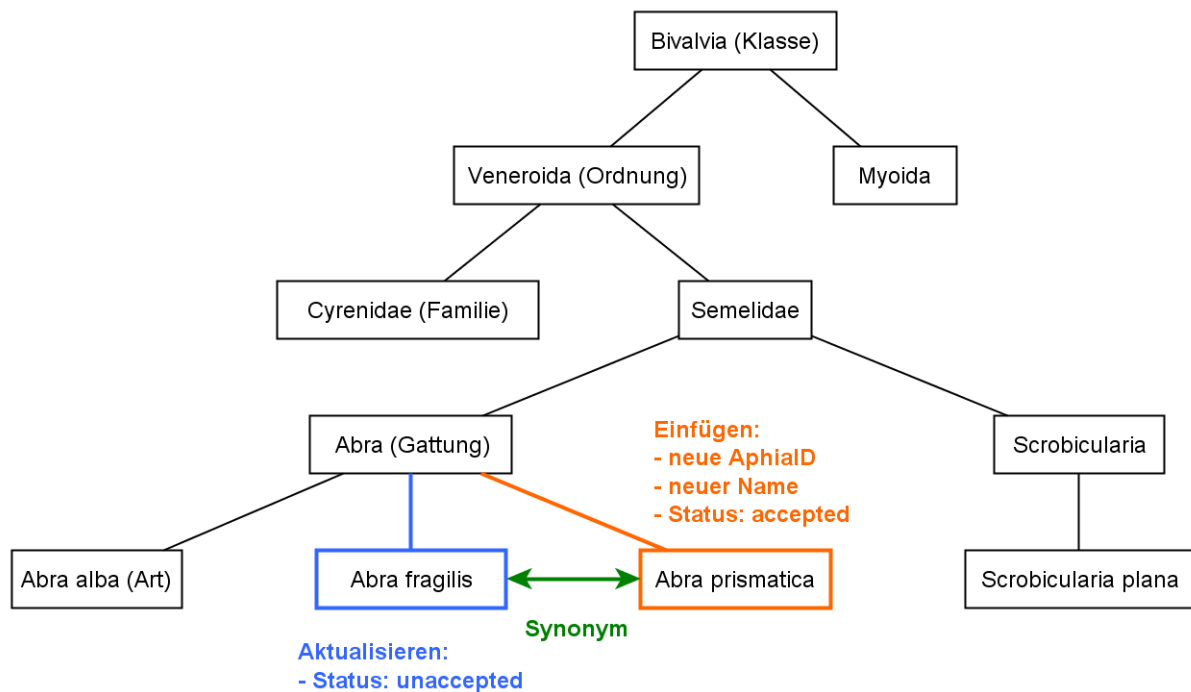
Bivalvia (Klasse)

Veneroida (Ordnung)

Myoida

Cyrenidae (Familie)

Semelidae

Abra (Gattung)

Einfügen:
- neue AphiaID
- neuer Name
- Status: accepted

Scrobicularia

Abra alba (Art)

Abra fragilis

Abra prismatica

Scrobicularia plana

Synonym

Aktualisieren:
- Status: unaccepted